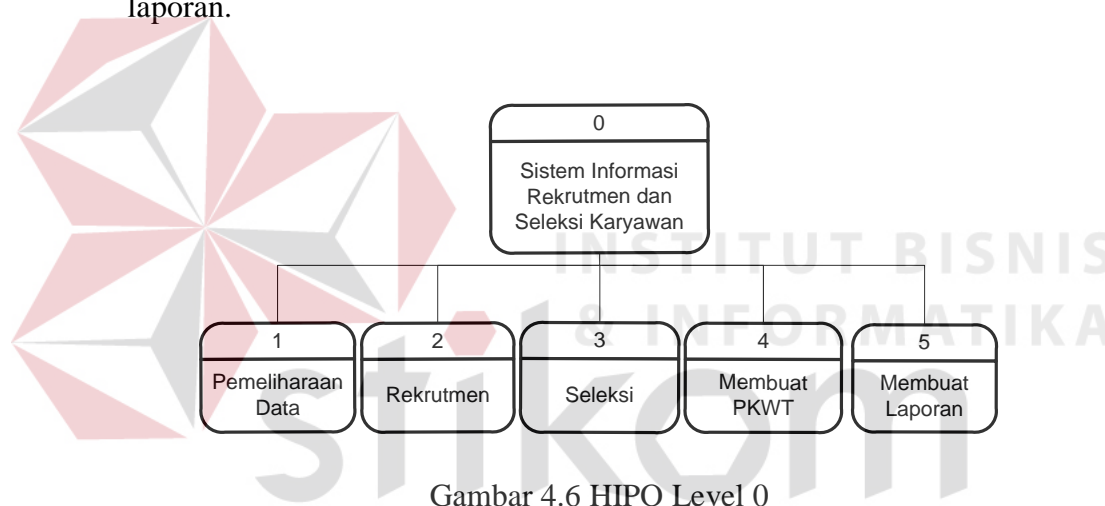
laporan.

0
Sistem Informasi Rekrutmen dan Seleksi Karyawan

1
Pemeliharaan Data

2
Rekrutmen

3
Seleksi

4
Membuat PKWT

5
Membuat Laporan

INSTITUT BISNIS & INFORMATIKA

stikom

Gambar 4.6 HIPO Level 0